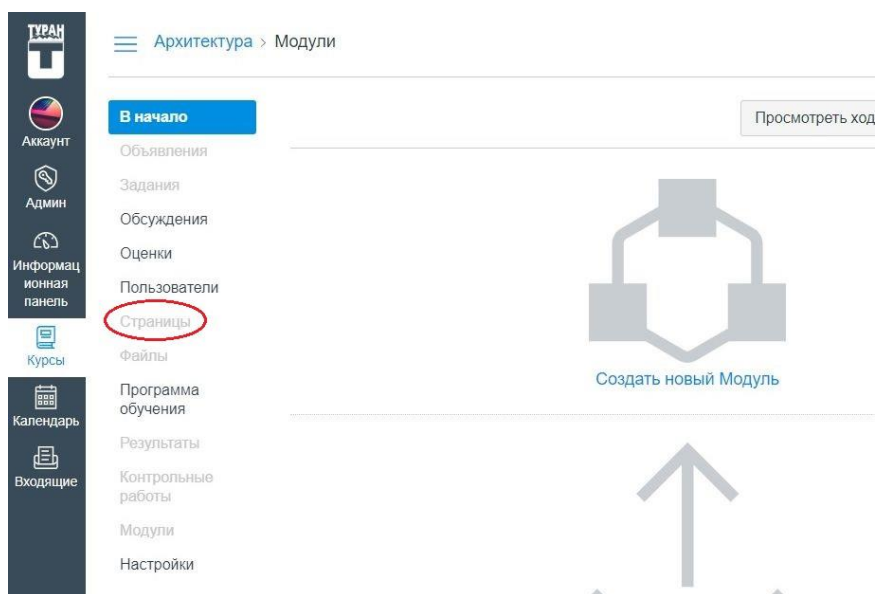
ТУРАН

Аккаунт

Админ

Информационная панель

Курсы

Календарь

Входящие

Архитектура > Модули

В начало
Объявления
Задания
Обсуждения
Оценки
Пользователи
Страницы
Файлы
Программа обучения
Результаты
Контрольные работы
Модули
Настройки

Просмотреть ход

Создать новый Модуль